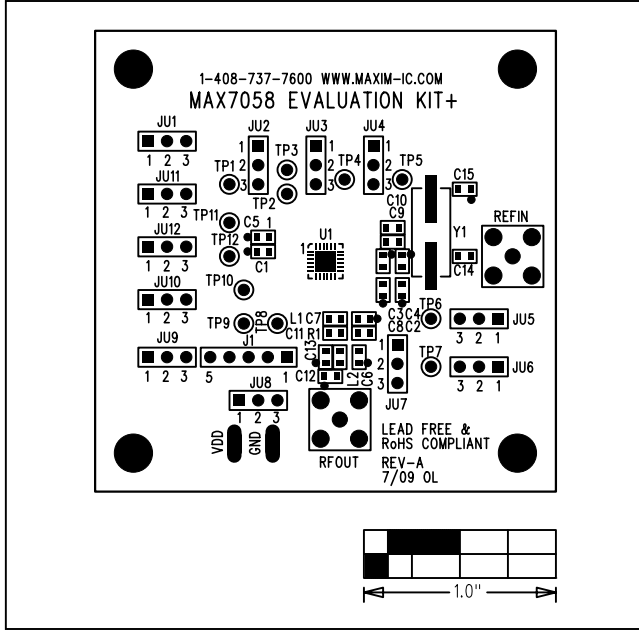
1-408-737-7600 WWW.MAXIM-IC.COM
MAX7058 EVALUATION KIT+

JU1
1 2 3
JU11
1 2 3
JU12
1 2 3
JU10
1 2 3
JU9
1 2 3

JU2
1
2
3
TP1
TP2
TP3
JU3
1
2
3
TP4
JU4
1
2
3
TP5
C15
C10
C9
Y1
REFIN
C14

TP11
C5 1
TP12
C1
U1
1
TP10

TP9
TP8
L1 C7
C11 R1
C3 C4
C8 C2
TP6
JU5
3 2 1
TP7
JU6
3 2 1

J1
5
1
C13
C12
L2
C6
1
2
3
JU7

JU8
1 2 3
VDD
GND
RFOUT
LEAD FREE &
RoHS COMPLIANT
REV-A
7/09 OL

1.0"